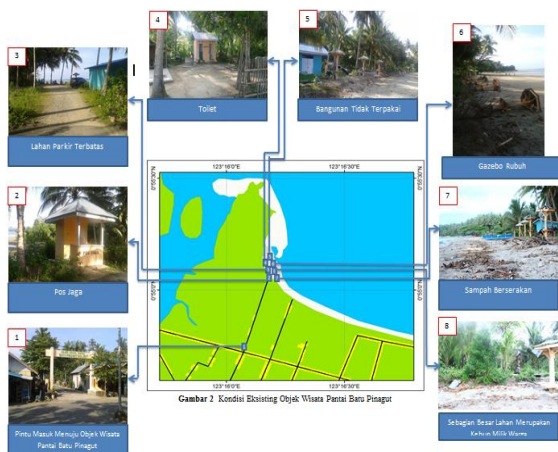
3

Lahan Parkir Terbatas

4

Toilet

5

Bangunan Tidak Terpakai

6

Gazebo Rubuh

2

Pos Jaga

7

Sampah Berserakan

1

Pintu Masuk Menuju Objek Wisata Pantai Batu Pinagut

8

Sebagian Besar Lahan Merupakan Kebun Milik Warga

123°16'0"E

123°16'30"E

0°56'0"N

0°55'30"N

123°16'0"E

123°16'30"E

0°56'0"N

0°55'30"N

Gambar 2 Kondisi Eksisting Objek Wisata Pantai Batu Pinagut